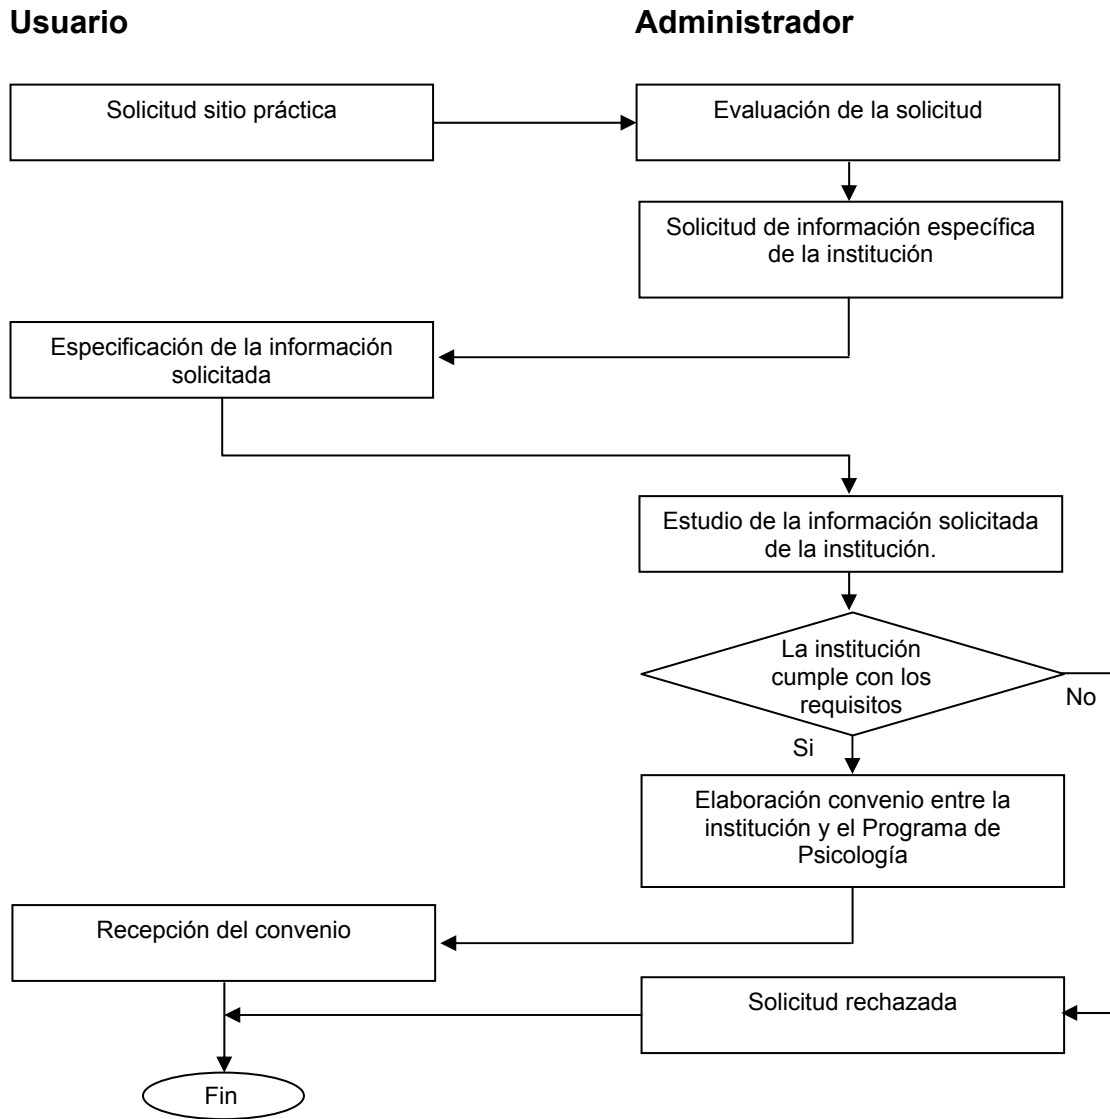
Usuario

Administrador

Solicitud sitio práctica

Evaluación de la solicitud

Solicitud de información específica de la institución

Especificación de la información solicitada

Estudio de la información solicitada de la institución.

La institución cumple con los requisitos

No

Si

Elaboración convenio entre la institución y el Programa de Psicología

Recepción del convenio

Solicitud rechazada

Fin